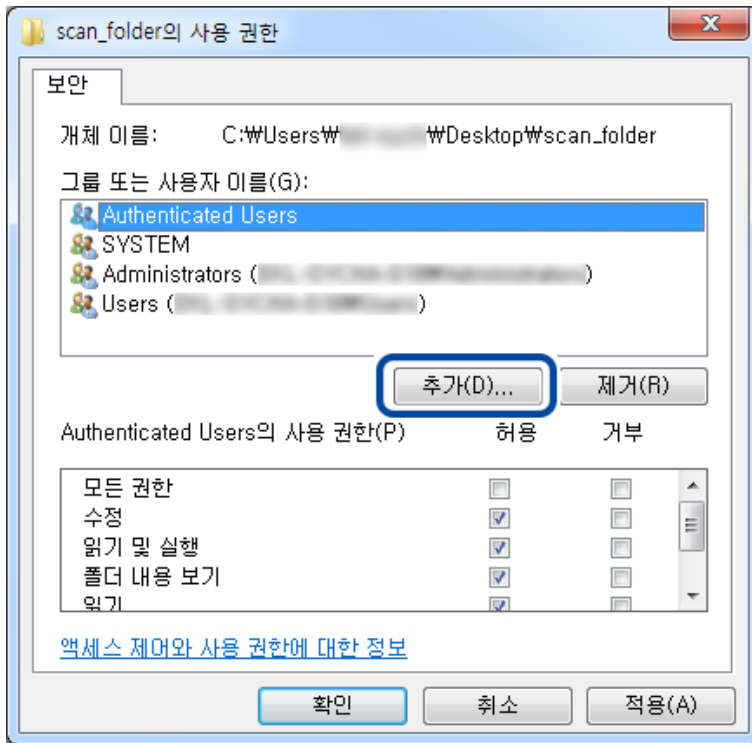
scan_folder의 사용 권한

보안

개체 이름: C:₩Users₩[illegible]₩Desktop₩scan_folder

그룹 또는 사용자 이름(G):

Authenticated Users
SYSTEM
Administrators ([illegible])
Users ([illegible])

추가(D)... 제거(R)

Authenticated Users의 사용 권한(P) 허용 거부

모든 권한
수정
읽기 및 실행
폴더 내용 보기
읽기

액세스 제어와 사용 권한에 대한 정보

확인 취소 적용(A)